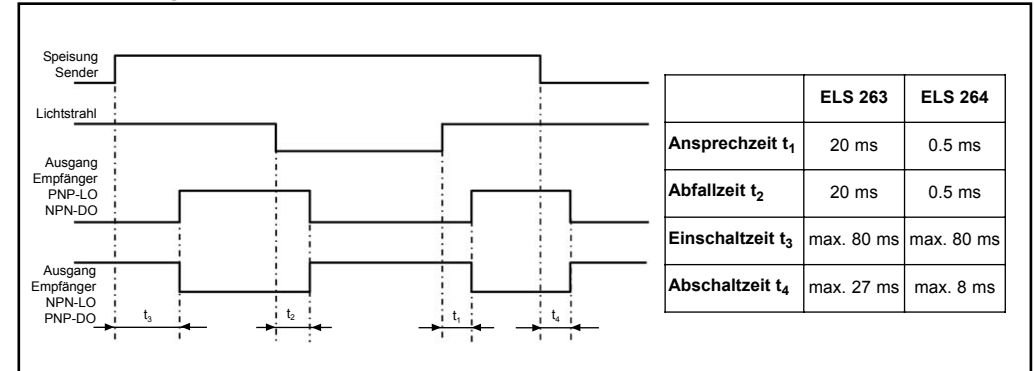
Speisung Sender

Lichtstrahl

Ausgang Empfänger PNP-LO NPN-DO

Ausgang Empfänger NPN-LO PNP-DO

$t_3$

$t_2$

$t_1$

$t_4$

| | ELS 263 | ELS 264 |
|---|---|---|
| Ansprechzeit $t_1$ | 20 ms | 0.5 ms |
| Abfallzeit $t_2$ | 20 ms | 0.5 ms |
| Einschaltzeit $t_3$ | max. 80 ms | max. 80 ms |
| Abschaltzeit $t_4$ | max. 27 ms | max. 8 ms |